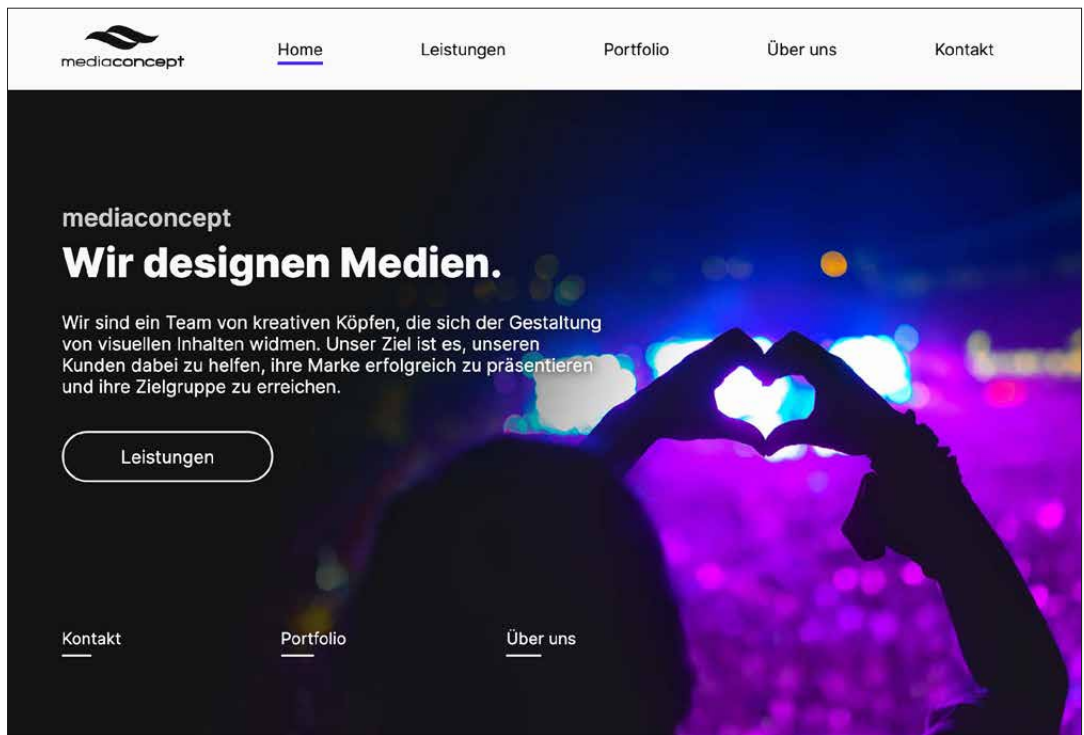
mediaconcept

Home Leistungen Portfolio Über uns Kontakt

mediaconcept

Wir designen Medien.

Wir sind ein Team von kreativen Köpfen, die sich der Gestaltung von visuellen Inhalten widmen. Unser Ziel ist es, unseren Kunden dabei zu helfen, ihre Marke erfolgreich zu präsentieren und ihre Zielgruppe zu erreichen.

Leistungen

Kontakt Portfolio Über uns